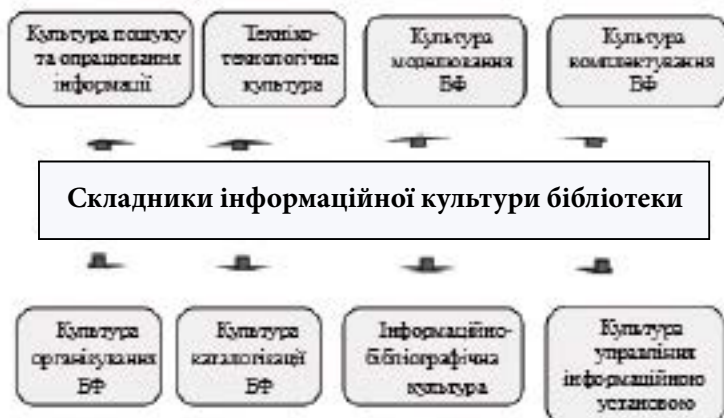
Культура пошуку та опрацювання інформації

Техніко-технологічна культура

Культура моделювання БФ

Культура комплектування БФ

Складники інформаційної культури бібліотеки

Культура організування БФ

Культура каталогізації БФ

Інформаційно-бібліографічна культура

Культура управління інформаційною установою